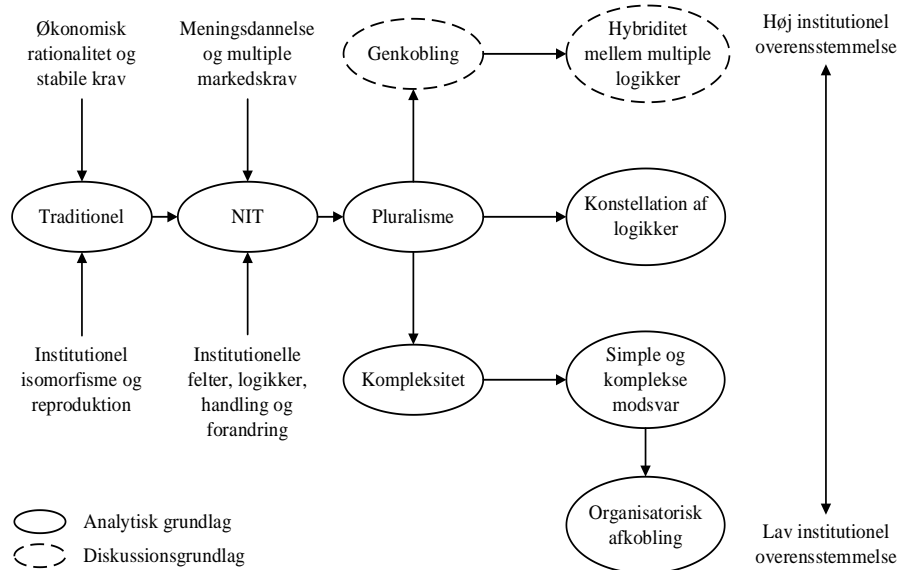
Økonomisk rationalitet og stabile krav

Meningsdannelse og multiple markedskrav

Genkobling

Hybriditet mellem multiple logikker

Høj institutionel overensstemmelse

Traditionel

NIT

Pluralisme

Konstellation af logikker

Institutionel isomorfisme og reproduktion

Institutionelle felter, logikker, handling og forandring

Kompleksitet

Simple og komplekse modsvar

Organisatorisk afkobling

Lav institutionel overensstemmelse

Analytisk grundlag

Diskussionsgrundlag